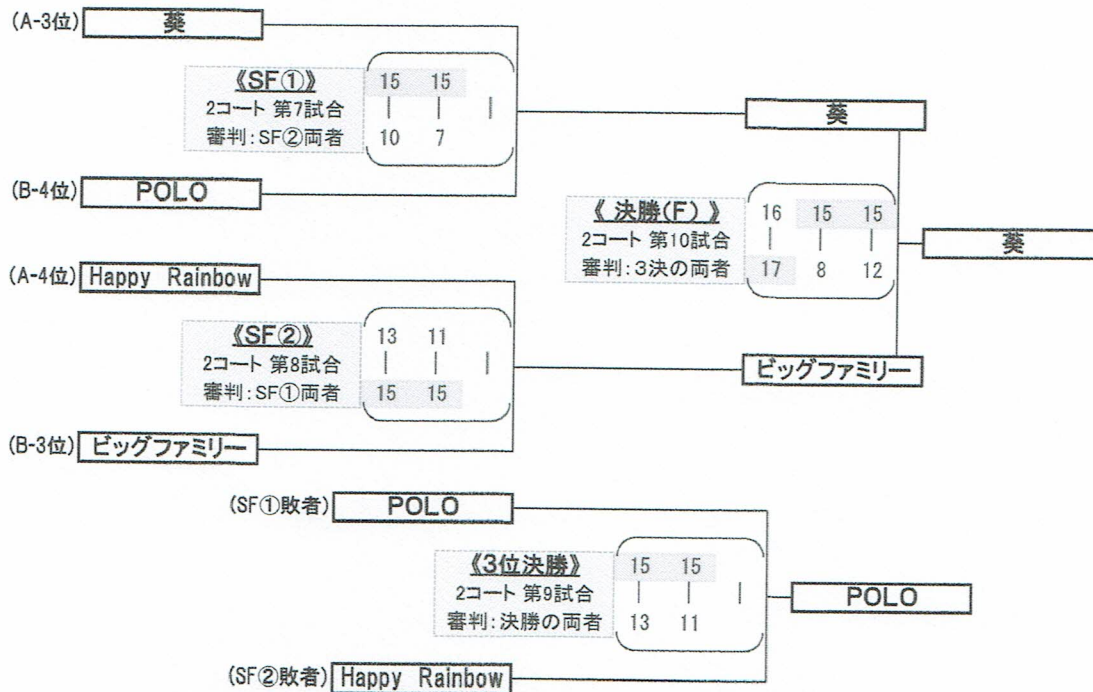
(A-3位) 葵

《SF①》
2コート 第7試合
審判：SF②両者

15 15
| | |
10 7

(B-4位) POLO

葵

《決勝(F)》
2コート 第10試合
審判：3決の両者

16 15 15
| | |
17 8 12

葵

(A-4位) Happy Rainbow

《SF②》
2コート 第8試合
審判：SF①両者

13 11
| | |
15 15

ビッグファミリー

(B-3位) ビッグファミリー

(SF①敗者) POLO

《3位決勝》
2コート 第9試合
審判：決勝の両者

15 15
| | |
13 11

POLO

(SF②敗者) Happy Rainbow